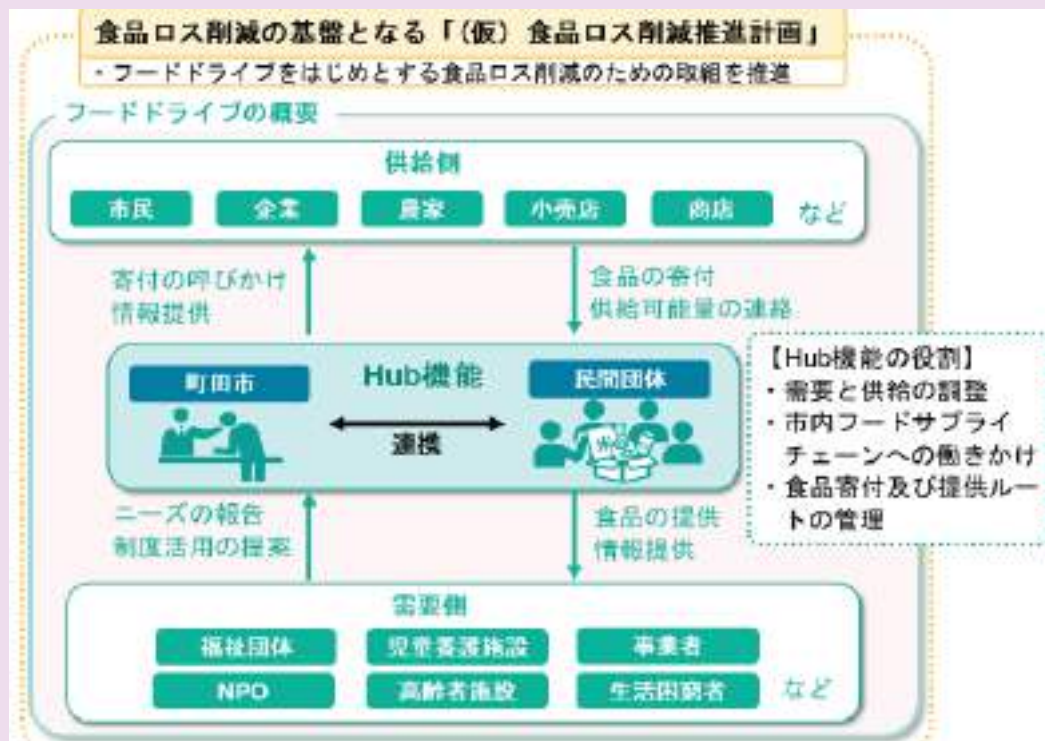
食品ロス削減の基盤となる「(仮) 食品ロス削減推進計画」

・フードドライブをはじめとする食品ロス削減のための取組を推進

フードドライブの概要

供給側

市民

企業

農家

小売店

商店

など

寄付の呼びかけ
情報提供

食品の寄付
供給可能量の連絡

町田市

Hub機能

民間団体

連携

【Hub機能の役割】
・需要と供給の調整
・市内フードサプライチェーンへの働きかけ
・食品寄付及び提供ルートの管理

ニーズの報告
制度活用の提案

食品の提供
情報提供

需要側

福祉団体

児童養護施設

事業者

NPO

高齢者施設

生活困窮者

など